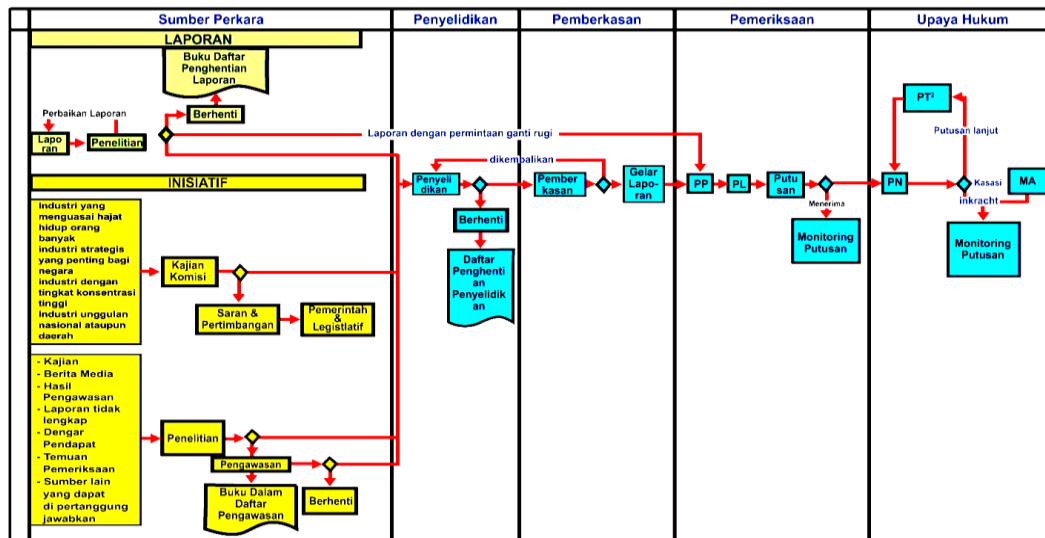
Sumber Perkara

Penyelidikan

Pemberkasan

Pemeriksaan

Upaya Hukum

LAPORAN

Buku Daftar Penghentian Laporan

Perbaikan Laporan

Berhenti

Lapo ran

Penelitian

Laporan dengan permintaan ganti rugi

dikembalikan

INISIATIF

Penyeli dikan

Pember kasan

Gelar Lapo- ran

PP

PL

Putu san

PN

Kasasi

MA

PT²

Putusan lanjut

inkracht

Menerima

Berhenti

Monitoring Putusan

Monitoring Putusan

Daftar Penghenti an Penyelidik an

Industri yang menguasai hajat hidup orang banyak
Industri strategis yang penting bagi negara
Industri dengan tingkat konsentrasi tinggi
Industri unggulan nasional ataupun daerah

Kajian Komisi

Saran & Pertimbangan

Pemerintah & Legistlatif

- Kajian
- Berita Media
- Hasil Pengawasan
- Laporan tidak lengkap
- Dengar Pendapat
- Temuan Pemeriksaan
- Sumber lain yang dapat di pertanggung jawabkan

Penelitian

Pengawasan

Buku Dalam Daftar Pengawasan

Berhenti